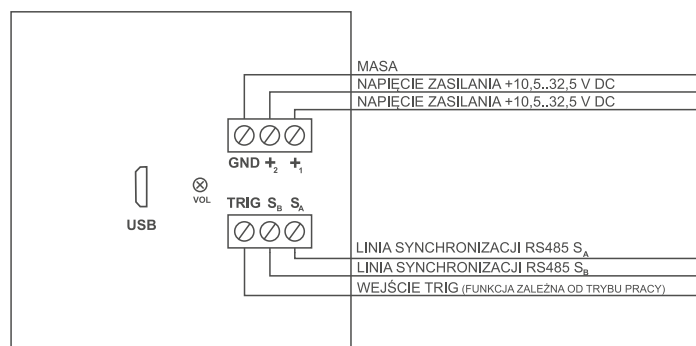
MASA
NAPIĘCIE ZASILANIA +10,5..32,5 V DC
NAPIĘCIE ZASILANIA +10,5..32,5 V DC

GND $+_2$ $+_1$

USB

VOL

TRIG $S_B$ $S_A$

LINIA SYNCHRONIZACJI RS485 $S_A$
LINIA SYNCHRONIZACJI RS485 $S_B$
WEJŚCIE TRIG (FUNKCJA ZALEŻNA OD TRYBU PRACY)